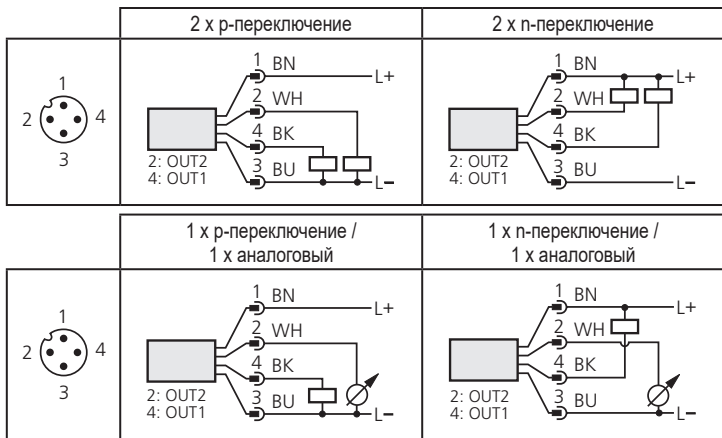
| | 2 x p-переключение | 2 x n-переключение |
|---|---|---|
| 1 2 4 3 | 1 BN L+ 2 WH 4 BK 3 BU L– 2: OUT2 4: OUT1 | 1 BN L+ 2 WH 4 BK 3 BU L– 2: OUT2 4: OUT1 |

| | 1 x p-переключение / 1 x аналоговый | 1 x n-переключение / 1 x аналоговый |
|---|---|---|
| 1 2 4 3 | 1 BN L+ 2 WH 4 BK 3 BU L– 2: OUT2 4: OUT1 | 1 BN L+ 2 WH 4 BK 3 BU L– 2: OUT2 4: OUT1 |